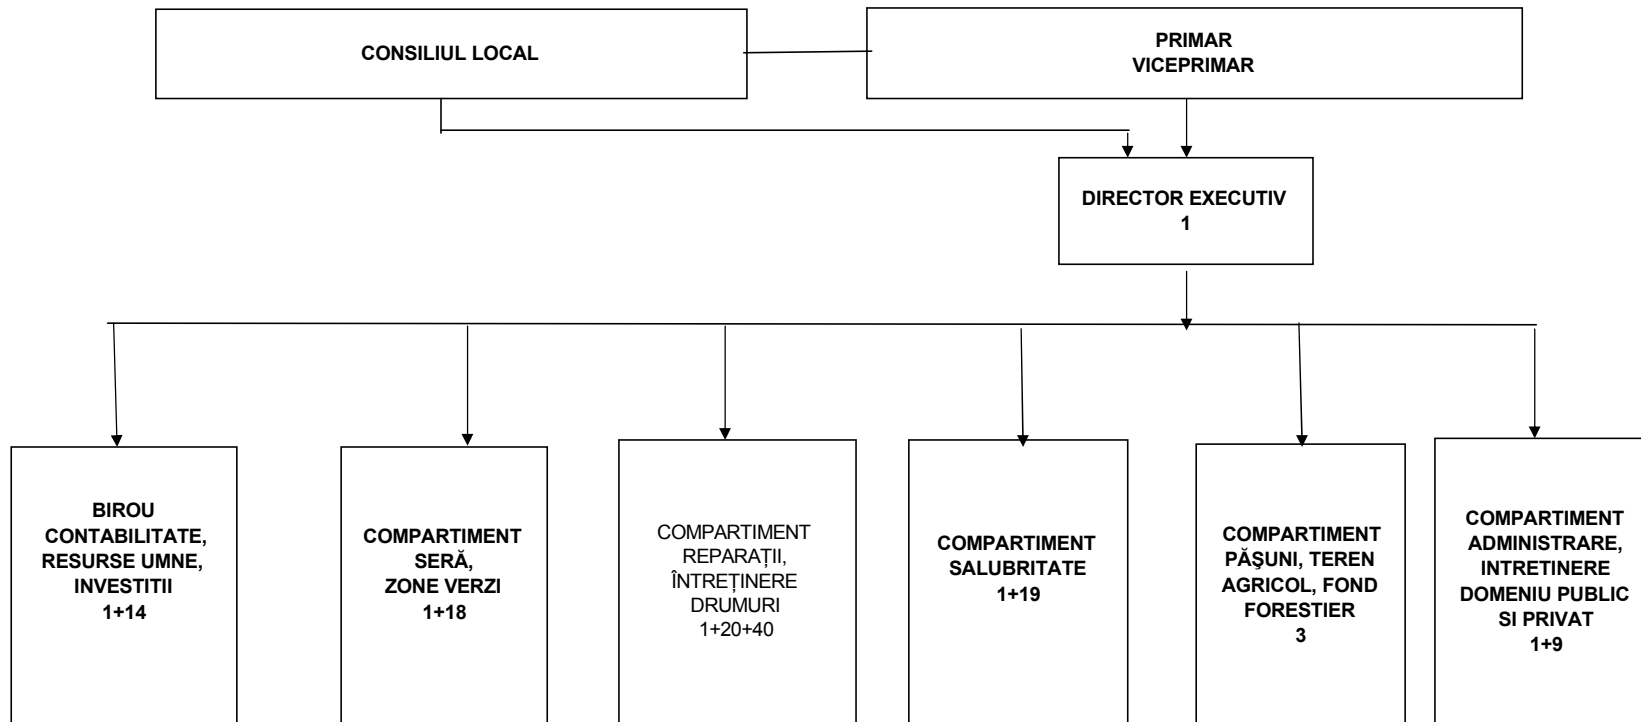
CONSILIUL LOCAL

PRIMAR
VICEPRIMAR

DIRECTOR EXECUTIV
1

BIROU CONTABILITATE, RESURSE UMNE, INVESTITII
1+14

COMPARTIMENT SERĂ, ZONE VERZI
1+18

COMPARTIMENT REPARAȚII, ÎNTREȚINERE DRUMURI
1+20+40

COMPARTIMENT SALUBRITATE
1+19

COMPARTIMENT PĂŞUNI, TEREN AGRICOL, FOND FORESTIER
3

COMPARTIMENT ADMINISTRARE, INTRETINERE DOMENIU PUBLIC SI PRIVAT
1+9